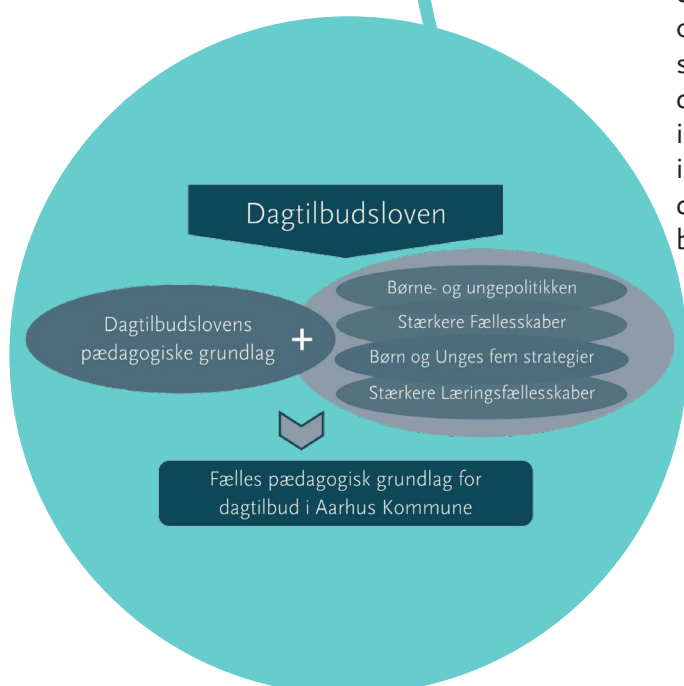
Dagtilbudsloven

Dagtilbudslovens pædagogiske grundlag

+

Børne- og ungepolitikken

Stærkere Fællesskaber

Børn og Unges fem strategier

Stærkere Læringsfællesskaber

Fælles pædagogisk grundlag for dagtilbud i Aarhus Kommune

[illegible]
d
s
d
i
i
d
b